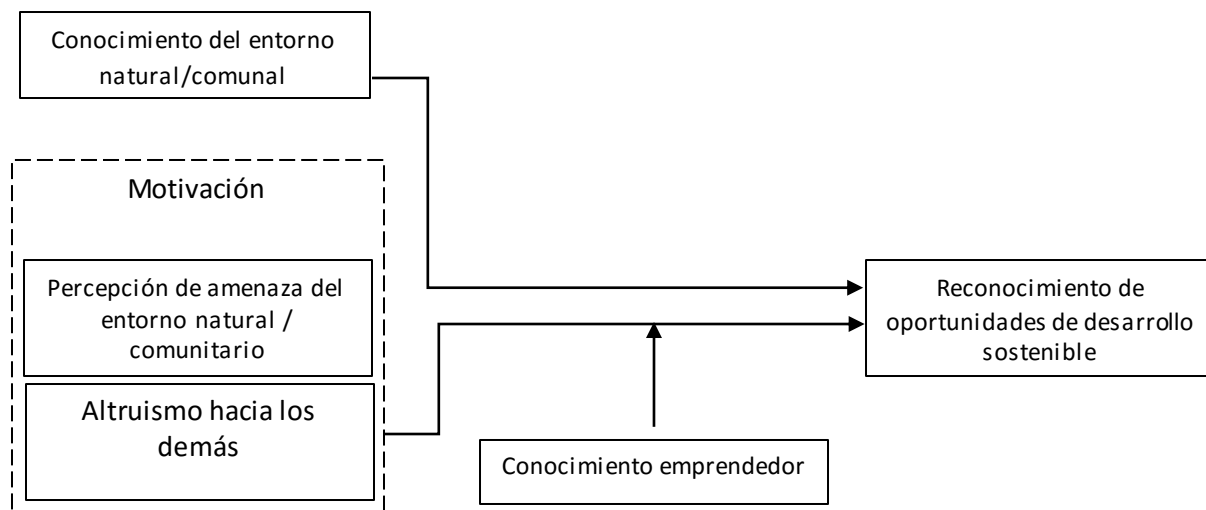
Conocimiento del entorno natural/comunal

Motivación

Percepción de amenaza del entorno natural / comunitario

Altruismo hacia los demás

Reconocimiento de oportunidades de desarrollo sostenible

Conocimiento emprendedor